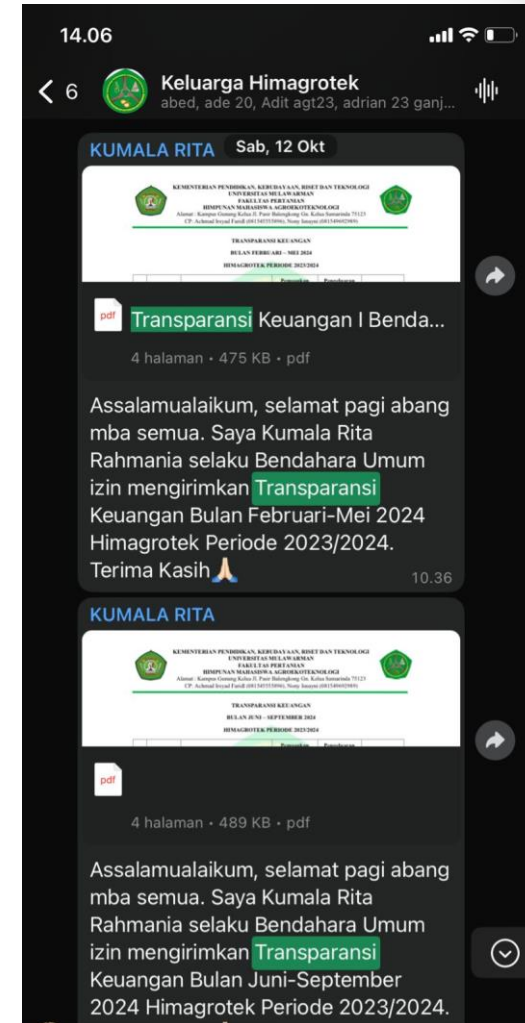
14.06

6

Keluarga Himagrotek
abed, ade 20, Adit agt23, adrian 23 ganj...

KUMALA RITA Sab, 12 Okt

KEMENTERIAN PENDIDIKAN, KEBUDAYAAN, RISET DAN TEKNOLOGI
UNIVERSITAS MULAWARMAN
FAKULTAS PERTANIAN
HIMPUNAN MAHASISWA AGROEKOTEKNOLOGI
Alamat : Kampus Gunung Kelua Jl. Pasir Balengkong Gn. Kelua Samarinda 75123
CP: Achmad Irsyad Faridl (081345355096), Nony Janyani (081549692989)

TRANSPARANSI KEUANGAN
BULAN FEBRUARI – MEI 2024
HIMAGROTEK PERIODE 2023/2024

pdf Transparansi Keuangan I Benda...

4 halaman • 475 KB • pdf

Assalamualaikum, selamat pagi abang mba semua. Saya Kumala Rita Rahmania selaku Bendahara Umum izin mengirimkan Transparansi Keuangan Bulan Februari-Mei 2024 Himagrotek Periode 2023/2024. Terima Kasih🙏 10.36

KUMALA RITA

KEMENTERIAN PENDIDIKAN, KEBUDAYAAN, RISET DAN TEKNOLOGI
UNIVERSITAS MULAWARMAN
FAKULTAS PERTANIAN
HIMPUNAN MAHASISWA AGROEKOTEKNOLOGI
Alamat : Kampus Gunung Kelua Jl. Pasir Balengkong Gn. Kelua Samarinda 75123
CP: Achmad Irsyad Faridl (081345355096), Nony Janyani (081549692989)

TRANSPARANSI KEUANGAN
BULAN JUNI – SEPTEMBER 2024
HIMAGROTEK PERIODE 2023/2024

pdf

4 halaman • 489 KB • pdf

Assalamualaikum, selamat pagi abang mba semua. Saya Kumala Rita Rahmania selaku Bendahara Umum izin mengirimkan Transparansi Keuangan Bulan Juni-September 2024 Himagrotek Periode 2023/2024.